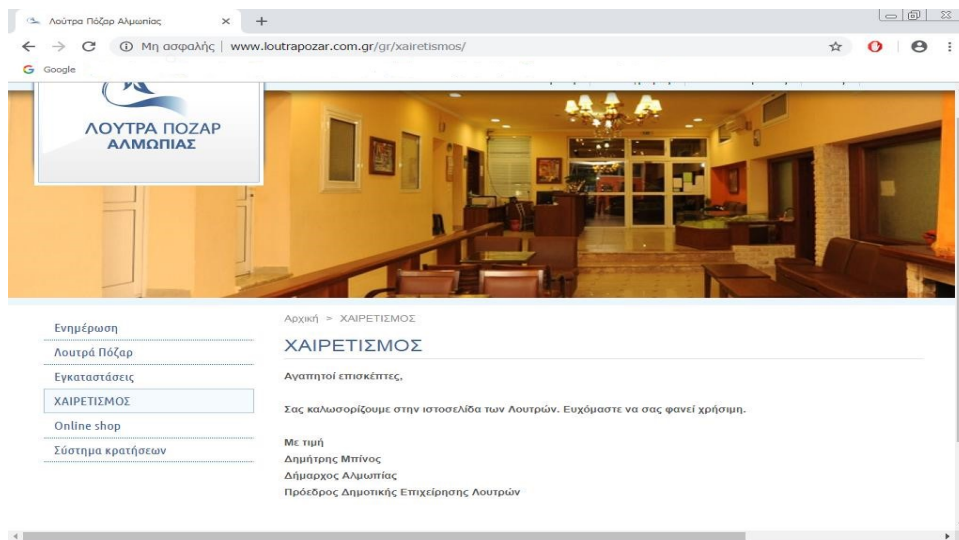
Λουτρα Πόζαρ Αλμωπίας ×

Μη ασφαλής | www.loutrapozar.com.gr/gr/xairetismos/

Google

ΛΟΥΤΡΑ ΠΟΖΑΡ
ΑΛΜΩΠΙΑΣ

Ενημέρωση
Λουτρά Πόζαρ
Εγκαταστάσεις
ΧΑΙΡΕΤΙΣΜΟΣ
Online shop
Σύστημα κρατήσεων

Αρχική > ΧΑΙΡΕΤΙΣΜΟΣ

ΧΑΙΡΕΤΙΣΜΟΣ

Αγαπητοί επισκέπτες,

Σας καλωσορίζουμε στην ιστοσελίδα των Λουτρών. Ευχόμαστε να σας φανεί χρήσιμη.

Με τιμή
Δημήτρης Μπίνος
Δήμαρχος Αλμωπίας
Πρόεδρος Δημοτικής Επιχείρησης Λουτρών